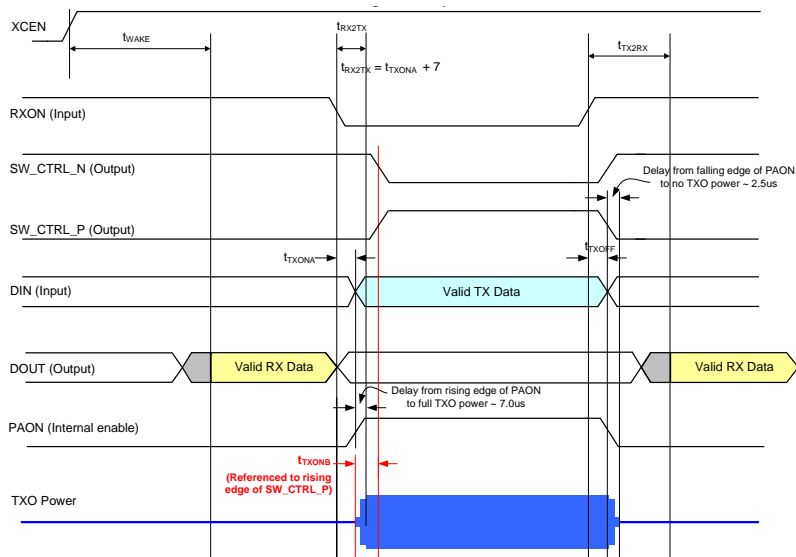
XCEN

$t_{WAKE}$

$t_{RX2TX}$

$t_{RX2TX} = t_{TXONA} + 7$

$t_{TX2RX}$

RXON (Input)

SW_CTRL_N (Output)

Delay from falling edge of PAON to no TXO power ~ 2.5us

SW_CTRL_P (Output)

$t_{TXONA}$

$t_{TXOFF}$

DIN (Input)

Valid TX Data

DOUT (Output)

Valid RX Data

Valid RX Data

Delay from rising edge of PAON to full TXO power ~ 7.0us

PAON (Internal enable)

$t_{TXONB}$

(Referenced to rising edge of SW_CTRL_P)

TXO Power